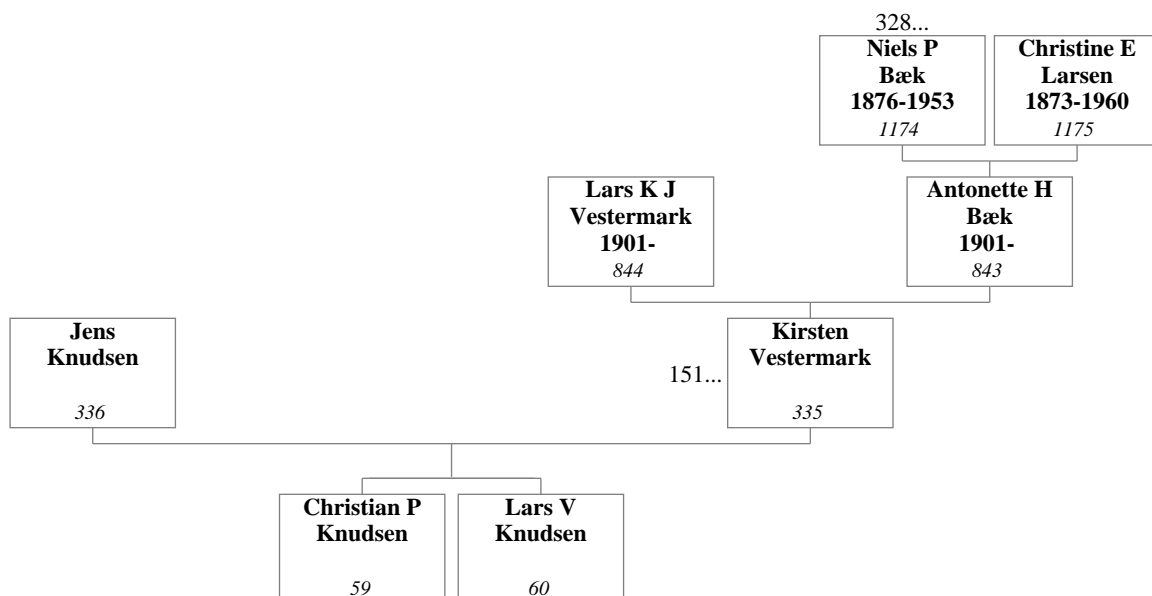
328...
Niels P Bæk 1876-1953
1174

Christine E Larsen 1873-1960
1175

Lars K J Vestermark 1901-
844

Antonette H Bæk 1901-
843

Jens Knudsen
336

151...
Kirsten Vestermark
335

Christian P Knudsen
59

Lars V Knudsen
60